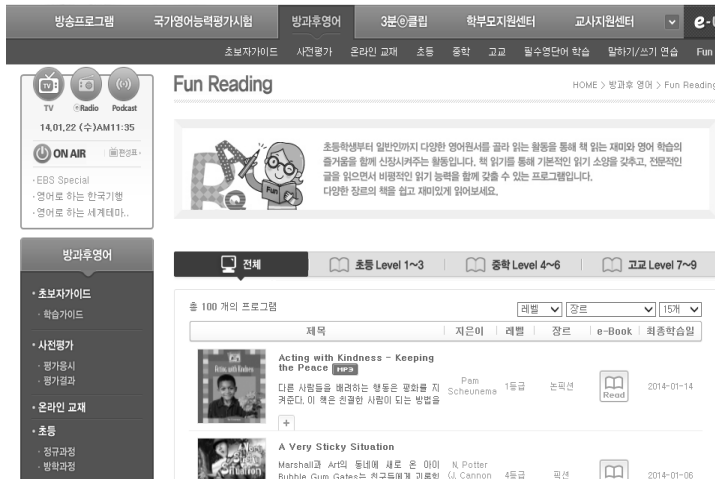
방송프로그램 국가영어능력평가시험 방과후영어 3분@클립 학부모지원센터 교사지원센터 e-

초보자가이드 사전평가 온라인 교재 초등 중학 고교 필수영단어 학습 말하기/쓰기 연습 Fun

TV Radio Podcast

14,01,22 (수)AM11:35

ON AIR 편성표

· EBS Special
· 영어로 하는 한국기행
· 영어로 하는 세계테마..

방과후영어

· 초보자가이드
· 학습가이드

· 사전평가
· 평가응시
· 평가결과

· 온라인 교재

· 초등
· 정규과정
· 방학과정

Fun Reading

HOME > 방과후 영어 > Fun Reading

초등학생부터 일반인까지 다양한 영어원서를 골라 읽는 활동을 통해 책 읽는 재미와 영어 학습의 즐거움을 함께 신장시켜주는 활동입니다. 책 읽기를 통해 기본적인 읽기 소양을 갖추고, 전문적인 글을 읽으면서 비평적인 읽기 능력을 함께 갖출 수 있는 프로그램입니다. 다양한 장르의 책을 쉽고 재미있게 읽어보세요.

전체 초등 Level 1~3 중학 Level 4~6 고교 Level 7~9

총 100 개의 프로그램

레벨 장르 15개

| 제목 | 지은이 | 레벨 | 장르 | e-Book | 최종학습일 |
|---|---|---|---|---|---|
| Acting with Kindness - Keeping the Peace MP3 다른 사람들을 배려하는 행동은 평화를 지켜준다. 이 책은 친절한 사람이 되는 방법을 | Pam Scheunema | 1등급 | 논픽션 | Read | 2014-01-14 |
| A Very Sticky Situation Marshall과 Art의 동네에 새로 온 아이 Bubble Gum Gates는 친구들에게 괴롭힘 | N. Potter (J. Cannon | 4등급 | 픽션 | | 2014-01-06 |